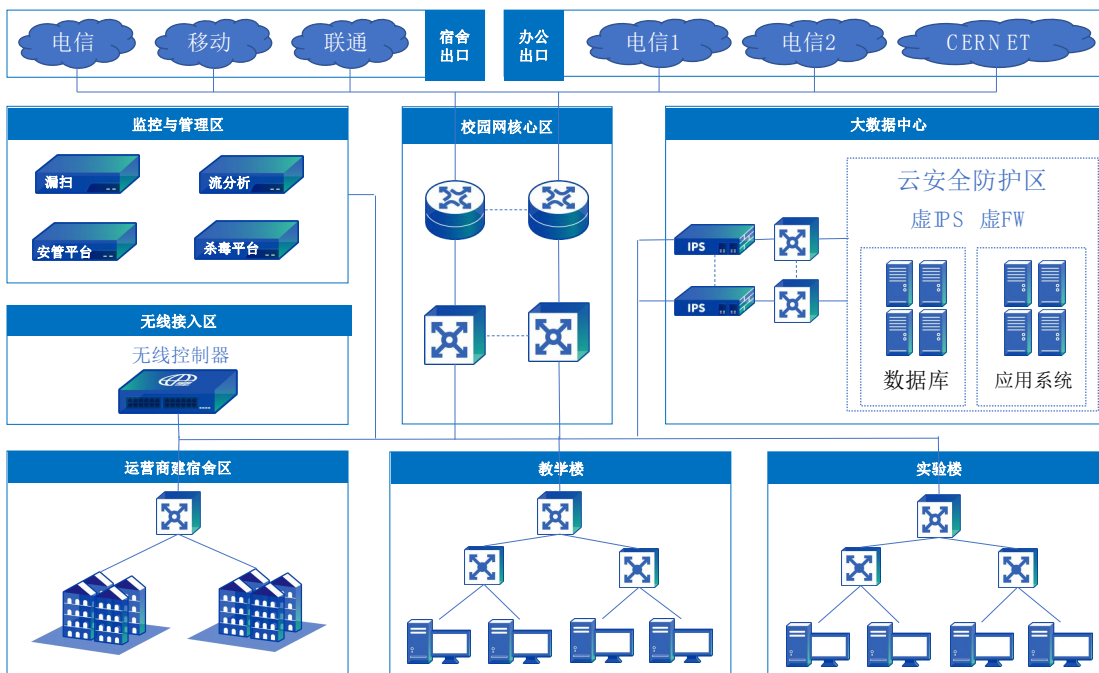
电信
移动
联通
宿舍出口
办公出口
电信1
电信2
CERNET

监控与管理区
漏扫
流分析
安管平台
杀毒平台

校园网核心区

大数据中心
云安全防护区
虚IPS 虚FW
IPS
IPS
数据库
应用系统

无线接入区
无线控制器

运营商建宿舍区

教学楼

实验楼